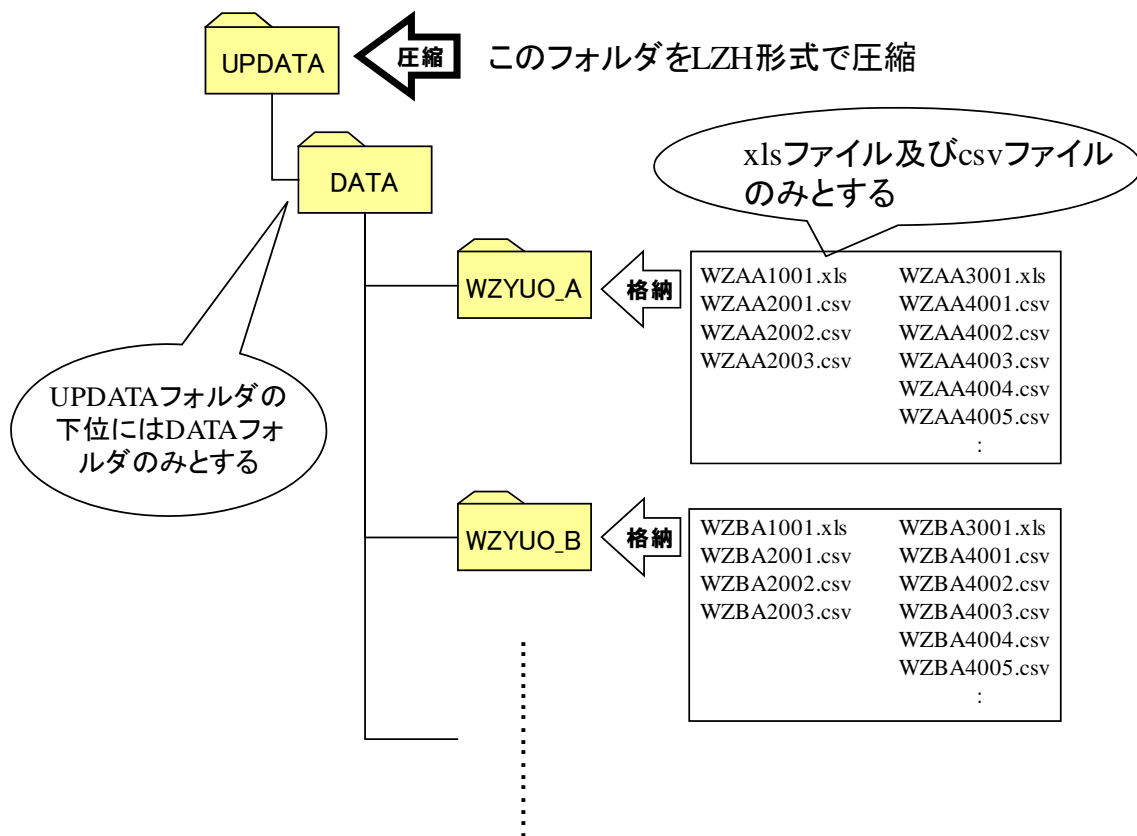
UPDATA

圧縮

このフォルダをLZH形式で圧縮

DATA

xlsファイル及びcsvファイルのみとする

WZYUO_A

格納

WZAA1001.xls
WZAA2001.csv
WZAA2002.csv
WZAA2003.csv

WZAA3001.xls
WZAA4001.csv
WZAA4002.csv
WZAA4003.csv
WZAA4004.csv
WZAA4005.csv
:

UPDATAフォルダの下位にはDATAフォルダのみとする

WZYUO_B

格納

WZBA1001.xls
WZBA2001.csv
WZBA2002.csv
WZBA2003.csv

WZBA3001.xls
WZBA4001.csv
WZBA4002.csv
WZBA4003.csv
WZBA4004.csv
WZBA4005.csv
: